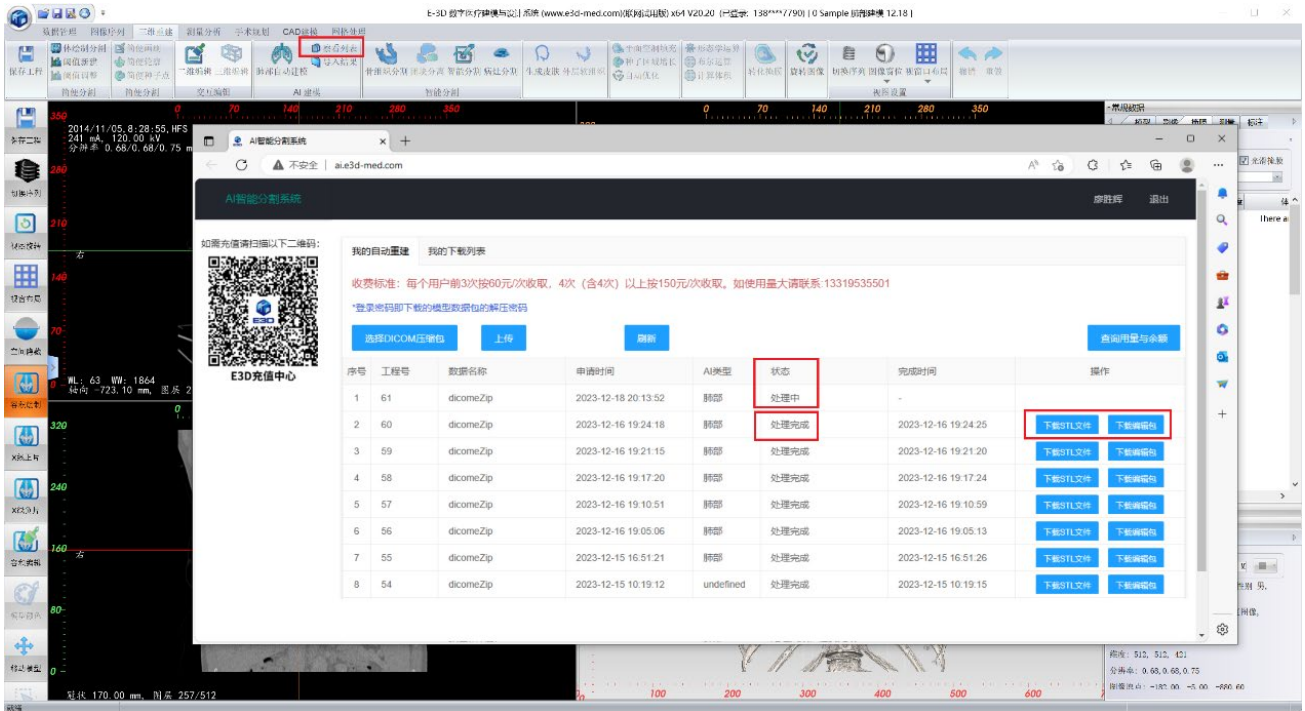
E-3D 数字医疗建模与设计系统 (www.e3d-med.com)(教师端) x64 V20.20 (用户名: 138****7790) [ 0 Sample 自制建模 12.18 ]

数据管理 图像序列 三维重建 测量分析 手术规划 CAD建模 网格处理

保存工程 体绘制分割 阈值推护 阈值调整 简便画线 简便轮廓 简便种子点 简便分割 二维编辑 三维编辑 交互编辑 肺部自动建模 查看列表 导入结果 AI建模 智能分割

2014/11/05, 8:28:55, HFS
241 mA, 120.00 kV
分辨率 0.68/0.68/0.75 m

WL: 63 WW: 1864
轴向 -723.10 mm, 图层 2

冠状 170.00 mm, 图层 257/512

AI智能分割系统
ai.e3d-med.com
不安全

AI智能分割系统 廖胜辉 退出

如需充值请扫描以下二维码:
E3D充值中心

我的自动重建 我的下载列表

收费标准：每个用户前3次按60元/次收取，4次（含4次）以上按150元/次收取。如使用量大请联系:13319535501

*登录密码即下载的模型数据包的解压密码

选择DICOM压缩包 上传 刷新 查询用量与余额

| 序号 | 工程号 | 数据名称 | 申请时间 | AI类型 | 状态 | 完成时间 | 操作 |
|---|---|---|---|---|---|---|---|
| 1 | 61 | dicomeZip | 2023-12-18 20:13:52 | 肺部 | 处理中 | - | |
| 2 | 60 | dicomeZip | 2023-12-16 19:24:18 | 肺部 | 处理完成 | 2023-12-16 19:24:25 | 下载STL文件 下载编辑包 |
| 3 | 59 | dicomeZip | 2023-12-16 19:21:15 | 肺部 | 处理完成 | 2023-12-16 19:21:20 | 下载STL文件 下载编辑包 |
| 4 | 58 | dicomeZip | 2023-12-16 19:17:20 | 肺部 | 处理完成 | 2023-12-16 19:17:24 | 下载STL文件 下载编辑包 |
| 5 | 57 | dicomeZip | 2023-12-16 19:10:51 | 肺部 | 处理完成 | 2023-12-16 19:10:59 | 下载STL文件 下载编辑包 |
| 6 | 56 | dicomeZip | 2023-12-16 19:05:06 | 肺部 | 处理完成 | 2023-12-16 19:05:13 | 下载STL文件 下载编辑包 |
| 7 | 55 | dicomeZip | 2023-12-15 16:51:21 | 肺部 | 处理完成 | 2023-12-15 16:51:26 | 下载STL文件 下载编辑包 |
| 8 | 54 | dicomeZip | 2023-12-15 10:10:12 | undefined | 处理完成 | 2023-12-15 10:19:15 | 下载STL文件 下载编辑包 |

维度: 512, 512, 421
分辨率: 0.68, 0.68, 0.75